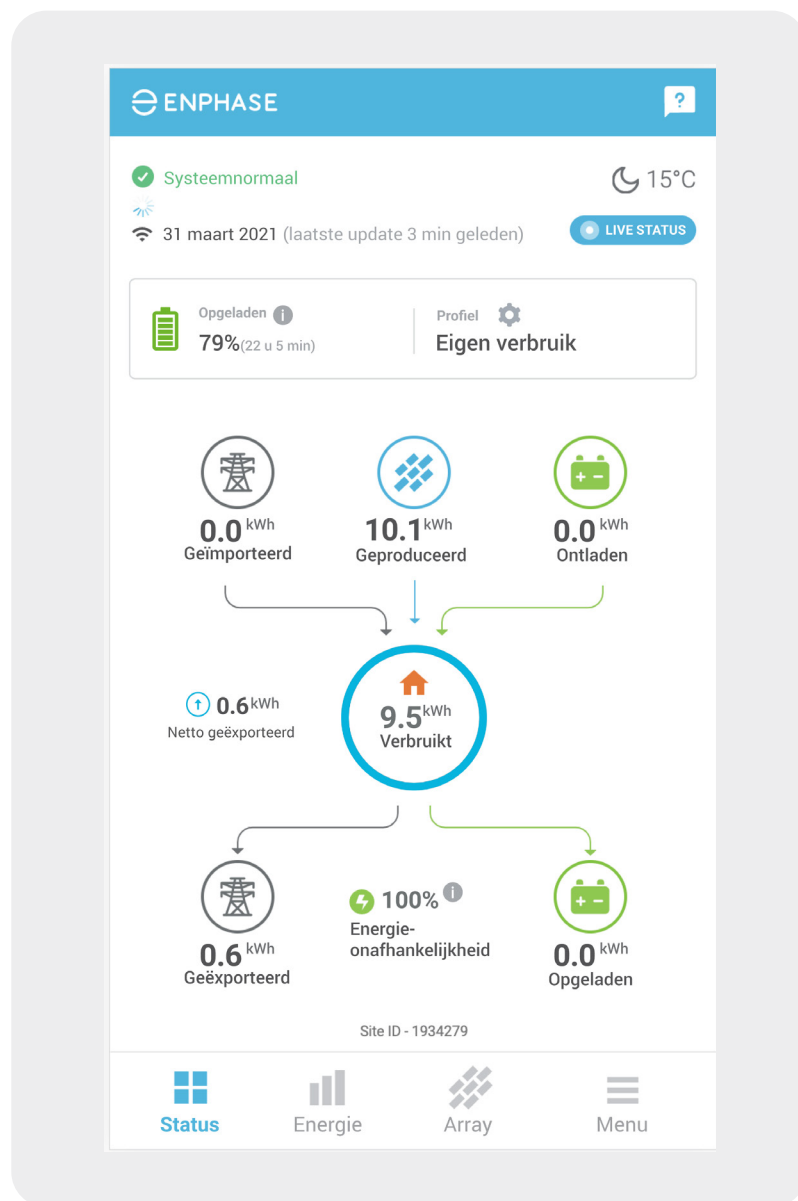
ENPHASE

?

Systeemnormaal

15°C

31 maart 2021 (laatste update 3 min geleden)

LIVE STATUS

Opgeladen

79%(22 u 5 min)

Profiel

Eigen verbruik

0.0 kWh
Geïmporteerd

10.1 kWh
Geproduceerd

0.0 kWh
Ontladen

0.6 kWh
Netto geëxporteerd

9.5 kWh
Verbruikt

0.6 kWh
Geëxporteerd

100%
Energie-onafhankelijkheid

0.0 kWh
Opgeladen

Site ID - 1934279

Status

Energie

Array

Menu